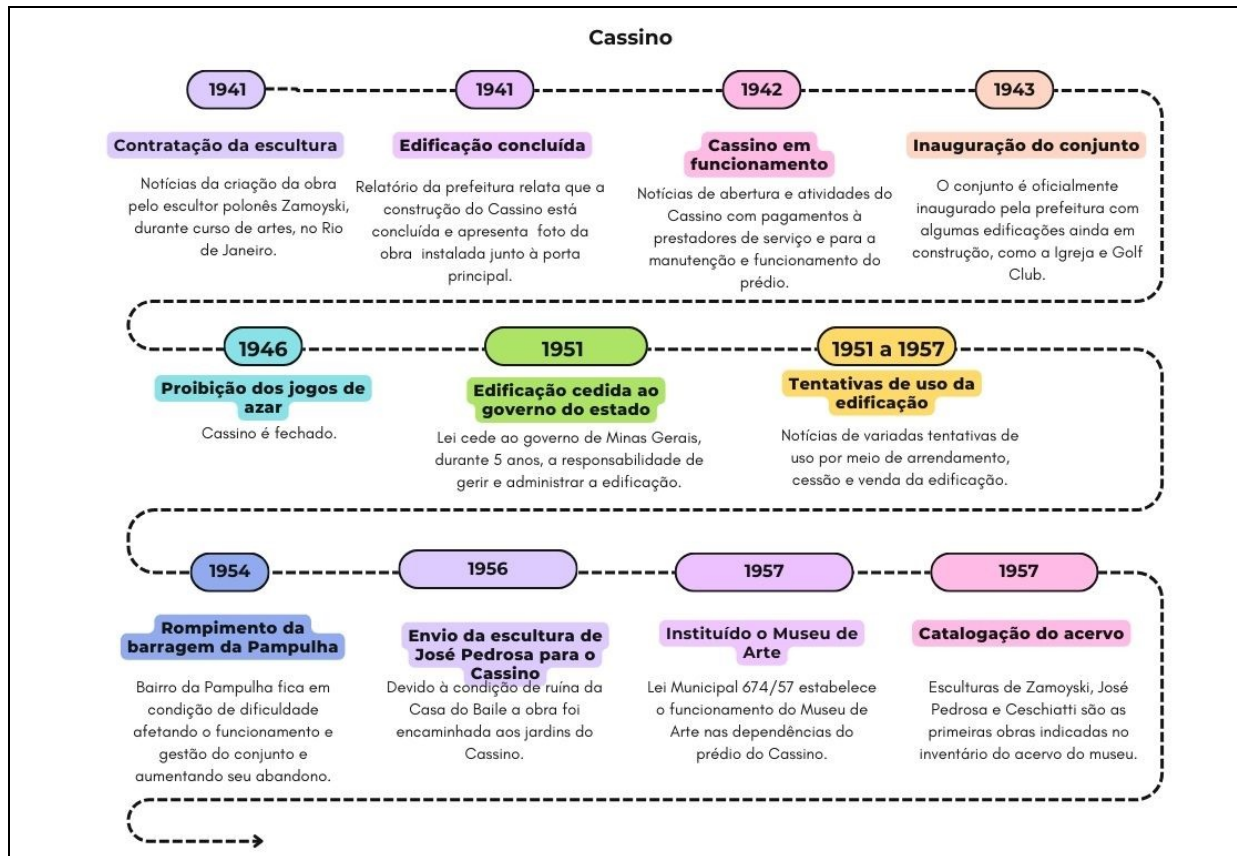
Cassino

1941

Contratação da escultura

Notícias da criação da obra pelo escultor polonês Zamoyski, durante curso de artes, no Rio de Janeiro.

1941

Edificação concluída

Relatório da prefeitura relata que a construção do Cassino está concluída e apresenta foto da obra instalada junto à porta principal.

1942

Cassino em funcionamento

Notícias de abertura e atividades do Cassino com pagamentos à prestadores de serviço e para a manutenção e funcionamento do prédio.

1943

Inauguração do conjunto

O conjunto é oficialmente inaugurado pela prefeitura com algumas edificações ainda em construção, como a Igreja e Golf Club.

1946

Proibição dos jogos de azar

Cassino é fechado.

1951

Edificação cedida ao governo do estado

Lei cede ao governo de Minas Gerais, durante 5 anos, a responsabilidade de gerir e administrar a edificação.

1951 a 1957

Tentativas de uso da edificação

Notícias de variadas tentativas de uso por meio de arrendamento, cessão e venda da edificação.

1954

Rompimento da barragem da Pampulha

Bairro da Pampulha fica em condição de dificuldade afetando o funcionamento e gestão do conjunto e aumentando seu abandono.

1956

Envio da escultura de José Pedrosa para o Cassino

Devido à condição de ruína da Casa do Baile a obra foi encaminhada aos jardins do Cassino.

1957

Instituído o Museu de Arte

Lei Municipal 674/57 estabelece o funcionamento do Museu de Arte nas dependências do prédio do Cassino.

1957

Catalogação do acervo

Esculturas de Zamoyski, José Pedrosa e Ceschiatti são as primeiras obras indicadas no inventário do acervo do museu.